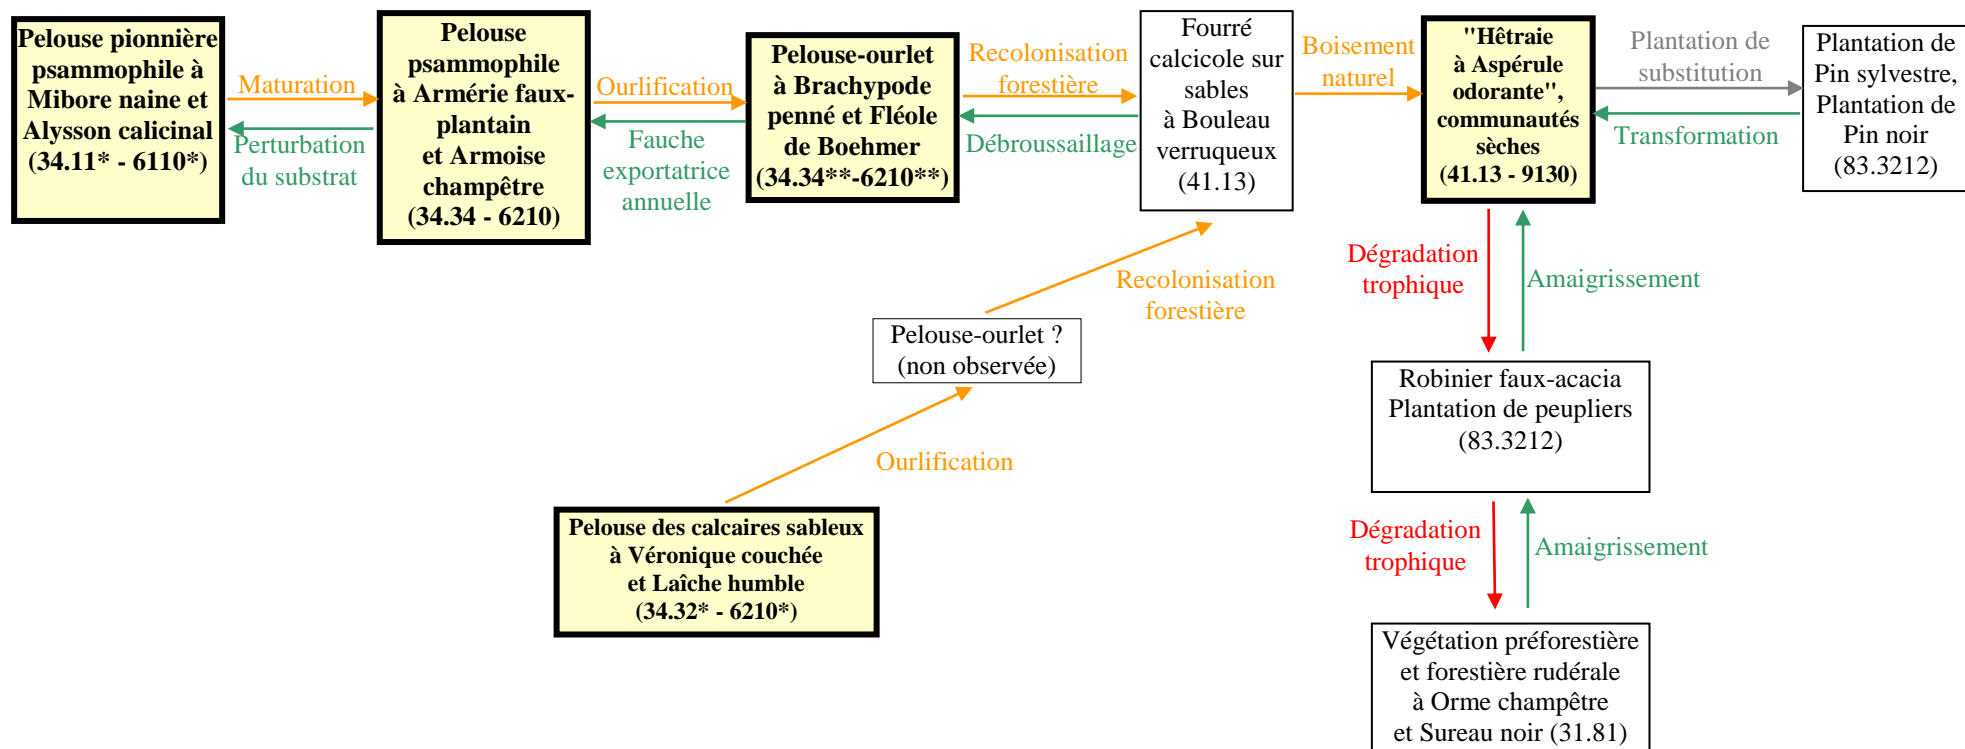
Pelouse pionnière psammophile à Mibore naine et Alysson calicinal (34.11* - 6110*)

Maturation

Perturbation du substrat

Pelouse psammophile à Armérie faux-plantain et Armoise champêtre (34.34 - 6210)

Ourlification

Fauche exportatrice annuelle

Pelouse-ourlet à Brachypode penné et Fléole de Boehmer (34.34**-6210**)

Recolonisation forestière

Débroussaillage

Fourré calcicole sur sables à Bouleau verruqueux (41.13)

Boisement naturel

"Hêtraie à Aspérule odorante", communautés sèches (41.13 - 9130)

Plantation de substitution

Transformation

Plantation de Pin sylvestre, Plantation de Pin noir (83.3212)

Recolonisation forestière

Pelouse-ourlet ? (non observée)

Ourlification

Pelouse des calcaires sableux à Véronique couchée et Laîche humble (34.32* - 6210*)

Dégradation trophique

Amaigrissement

Robinier faux-acacia Plantation de peupliers (83.3212)

Dégradation trophique

Amaigrissement

Végétation préforestière et forestière rudérale à Orme champêtre et Sureau noir (31.81)